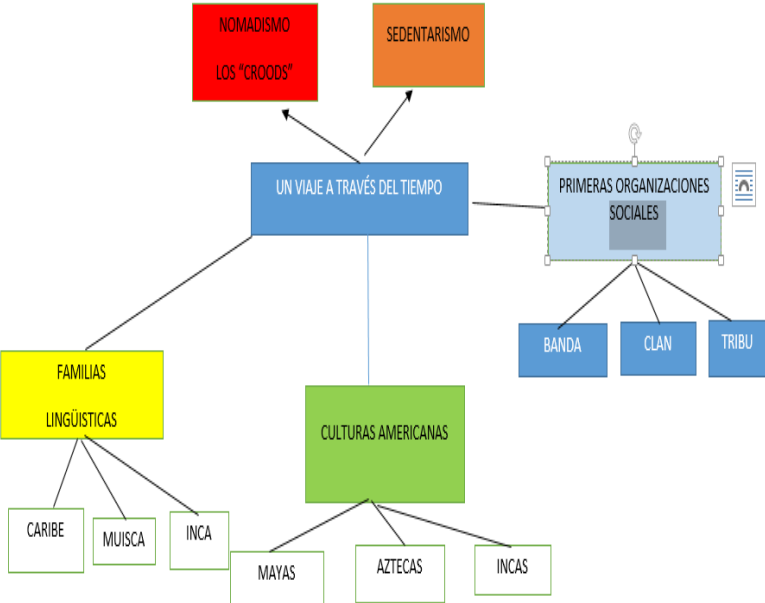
NOMADISMO

LOS "CROODS"

SEDENTARISMO

UN VIAJE A TRAVÉS DEL TIEMPO

PRIMERAS ORGANIZACIONES SOCIALES

BANDA

CLAN

TRIBU

FAMILIAS

LINGÜISTICAS

CULTURAS AMERICANAS

CARIBE

MUISCA

INCA

MAYAS

AZTECAS

INCAS